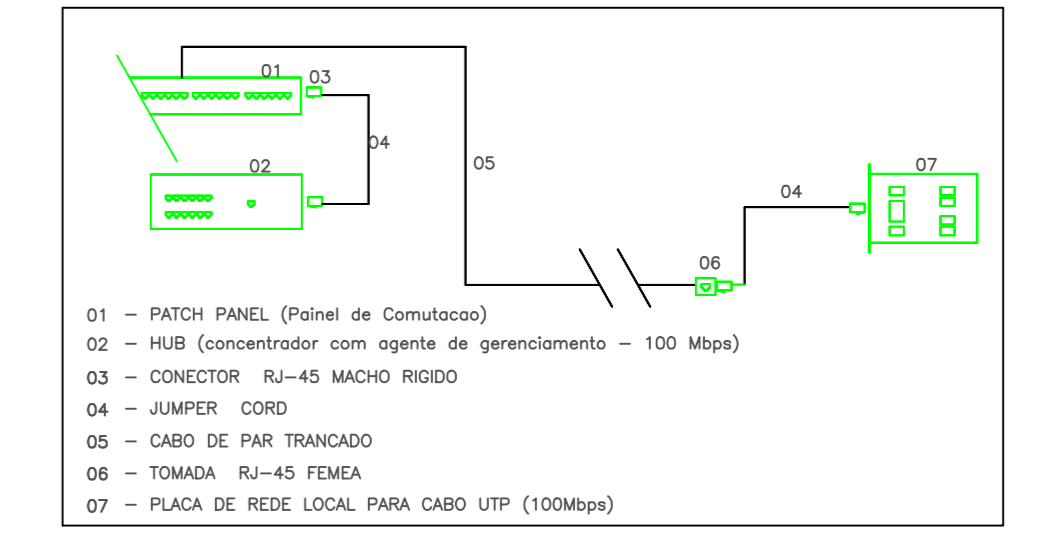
01
03
04
05
02
07
04
06

01 – PATCH PANEL (Painel de Comutacao)
02 – HUB (concentrador com agente de gerenciamento – 100 Mbps)
03 – CONECTOR RJ–45 MACHO RIGIDO
04 – JUMPER CORD
05 – CABO DE PAR TRANCADO
06 – TOMADA RJ–45 FEMEA
07 – PLACA DE REDE LOCAL PARA CABO UTP (100Mbps)